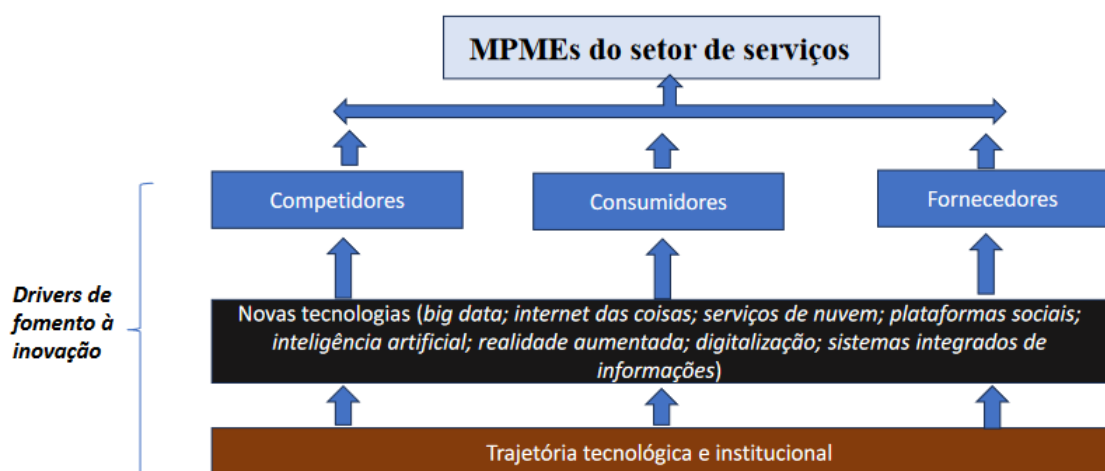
MPMEs do setor de serviços

Competidores

Consumidores

Fornecedores

Drivers de fomento à inovação

Novas tecnologias (big data; internet das coisas; serviços de nuvem; plataformas sociais; inteligência artificial; realidade aumentada; digitalização; sistemas integrados de informações)

Trajetória tecnológica e institucional